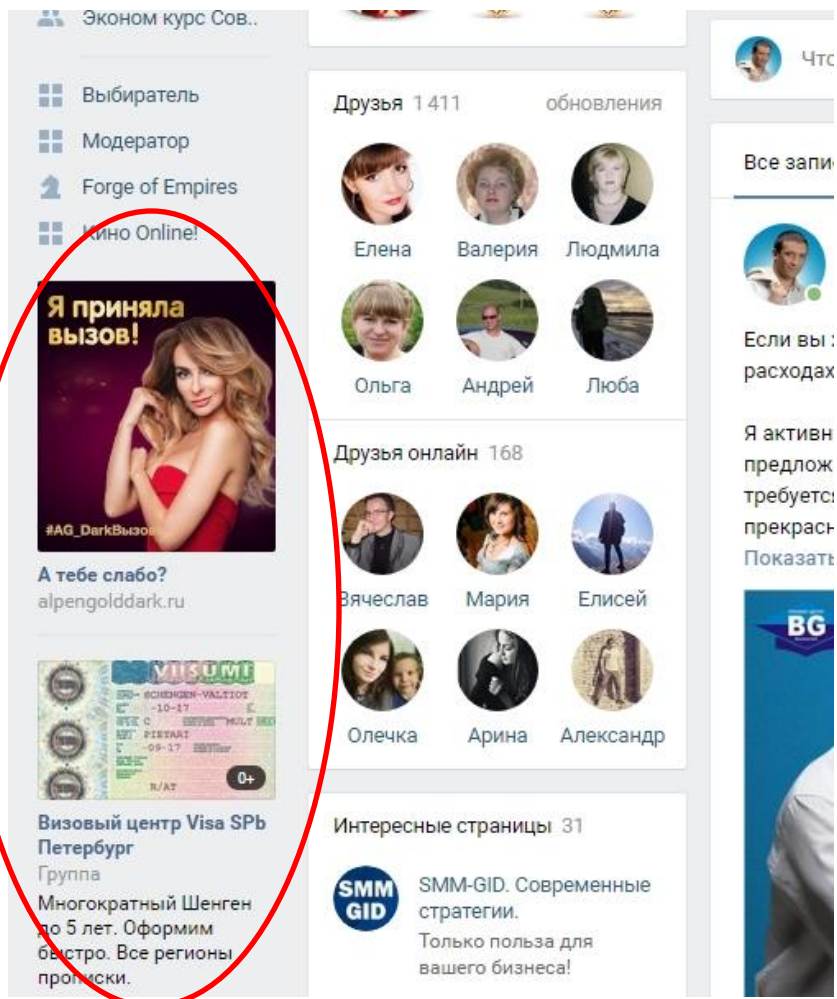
Эконом курс Сов..

Выбиратель

Модератор

Forge of Empires

Кино Online!

Я приняла вызов!

#AG_DarkВызов

А тебе слабо?

alpengolddark.ru

VISUMI

0+

Визовый центр Visa SPb Петербург

Группа

Многократный Шенген до 5 лет. Оформим быстро. Все регионы прописки.

Друзья 1 411 обновления

Елена Валерия Людмила

Ольга Андрей Люба

Друзья онлайн 168

Вячеслав Мария Елисей

Олечка Арина Александр

Интересные страницы 31

SMM GID

SMM-GID. Современные стратегии.

Только польза для вашего бизнеса!

Что

Все запи

Если вы

расходах

Я активн

предлож

требуетс

прекрасн

Показат

BG